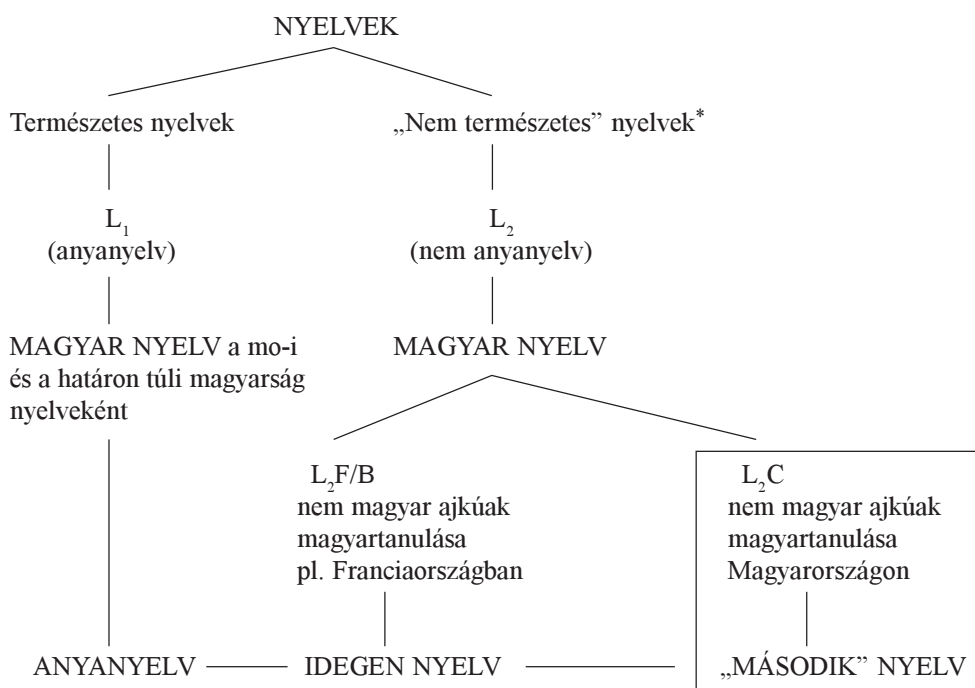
NYELVEK

Természetes nyelvek

„Nem természetes” nyelvek*

$L_1$
(anyanyelv)

$L_2$
(nem anyanyelv)

MAGYAR NYELV a mo-i és a határon túli magyarság nyelveként

MAGYAR NYELV

$L_2F/B$
nem magyar ajkúak magyartanulása pl. Franciaországban

$L_2C$
nem magyar ajkúak magyartanulása Magyarországon

ANYANYELV

IDEGEN NYELV

„MÁSODIK” NYELV